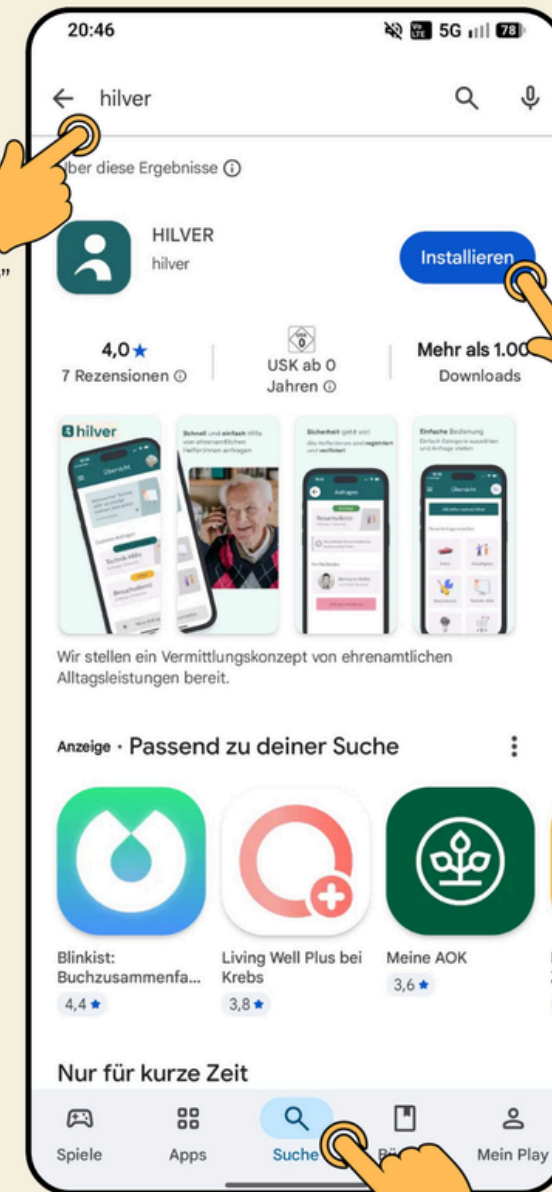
20:46

5G 78

hilver

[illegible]ber diese Ergebnisse ⓘ

HILVER
hilver

Installieren

4,0★
7 Rezensionen ⓘ

USK ab 0 Jahren ⓘ

Mehr als 1.00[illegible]
Downloads

hilver

Wir stellen ein Vermittlungskonzept von ehrenamtlichen Alltagsleistungen bereit.

Anzeige · Passend zu deiner Suche

Blinkist: Buchzusammenfa...
4,4★

Living Well Plus bei Krebs
3,8★

Meine AOK
3,6★

Nur für kurze Zeit

Spiele
Apps
Suche
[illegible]
Mein Play